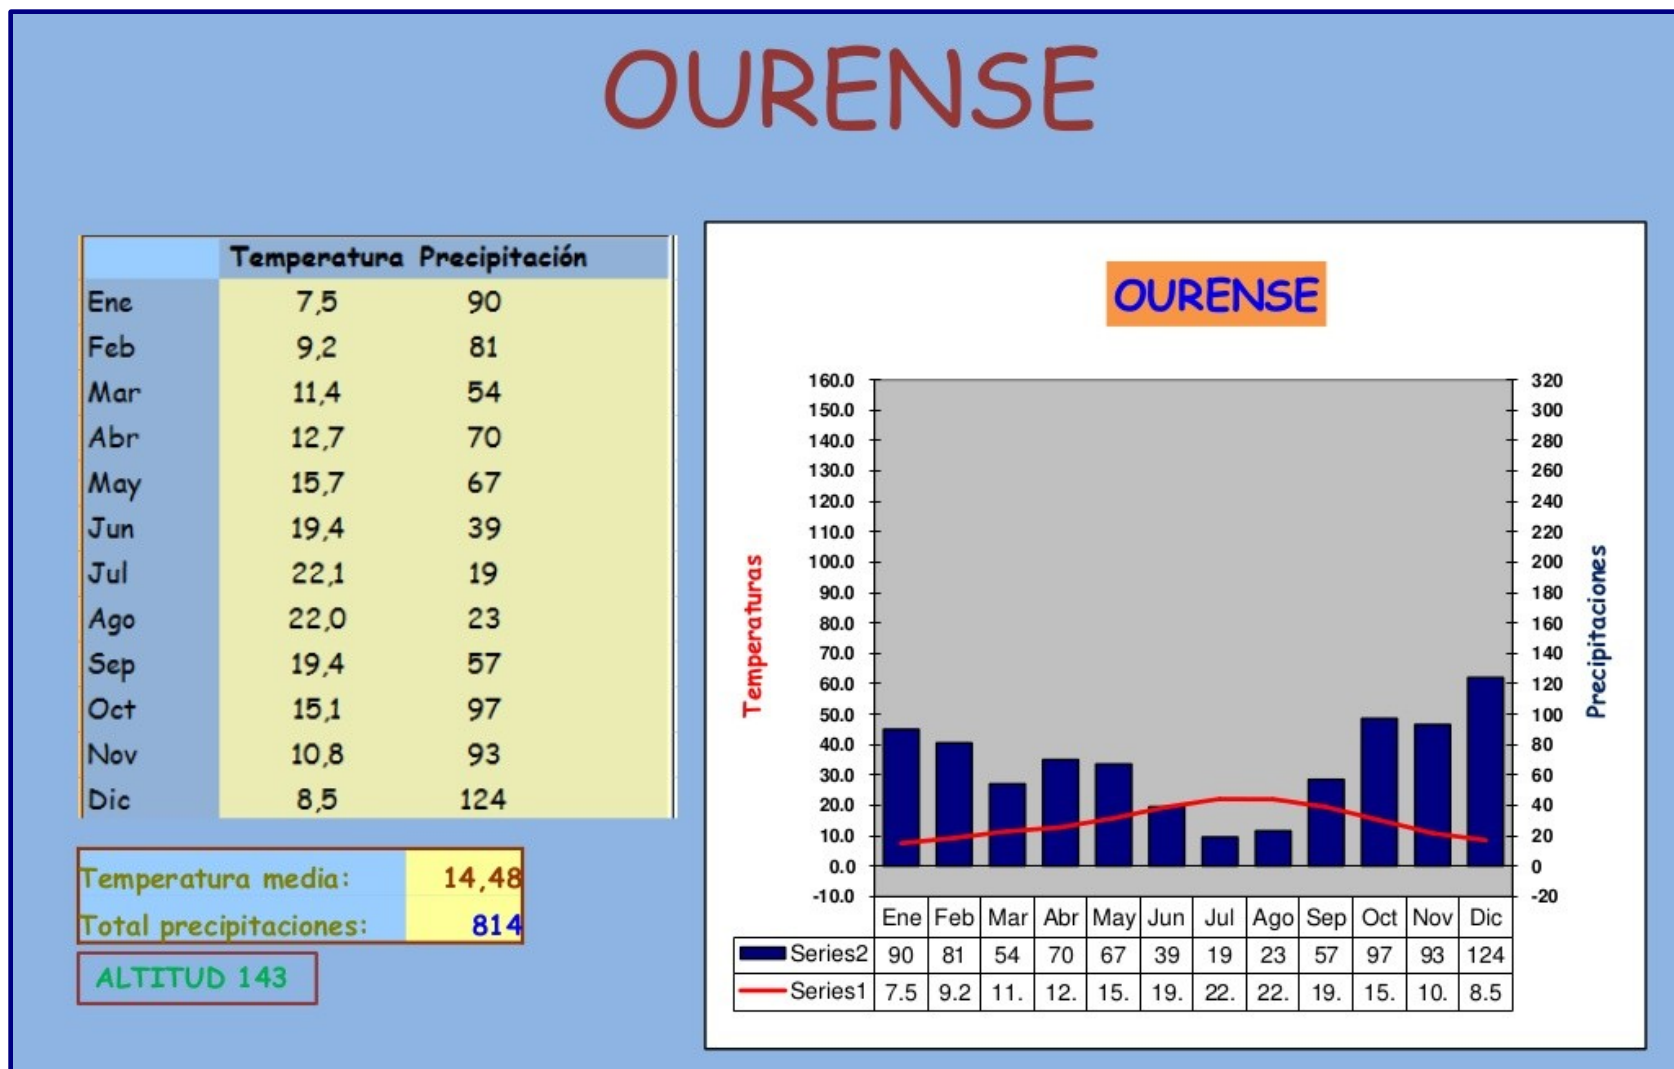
OURENSE

| | Temperatura | Precipitación |
|---|---|---|
| Ene | 7,5 | 90 |
| Feb | 9,2 | 81 |
| Mar | 11,4 | 54 |
| Abr | 12,7 | 70 |
| May | 15,7 | 67 |
| Jun | 19,4 | 39 |
| Jul | 22,1 | 19 |
| Ago | 22,0 | 23 |
| Sep | 19,4 | 57 |
| Oct | 15,1 | 97 |
| Nov | 10,8 | 93 |
| Dic | 8,5 | 124 |

| Temperatura media: | 14,48 |
|---|---|
| Total precipitaciones: | 814 |

ALTITUD 143

OURENSE

Temperaturas

160.0 150.0 140.0 130.0 120.0 110.0 100.0 90.0 80.0 70.0 60.0 50.0 40.0 30.0 20.0 10.0 0.0 -10.0

Precipitaciones

320 300 280 260 240 220 200 180 160 140 120 100 80 60 40 20 0 -20

| | Ene | Feb | Mar | Abr | May | Jun | Jul | Ago | Sep | Oct | Nov | Dic |
|---|---|---|---|---|---|---|---|---|---|---|---|---|
| Series2 | 90 | 81 | 54 | 70 | 67 | 39 | 19 | 23 | 57 | 97 | 93 | 124 |
| Series1 | 7.5 | 9.2 | 11. | 12. | 15. | 19. | 22. | 22. | 19. | 15. | 10. | 8.5 |